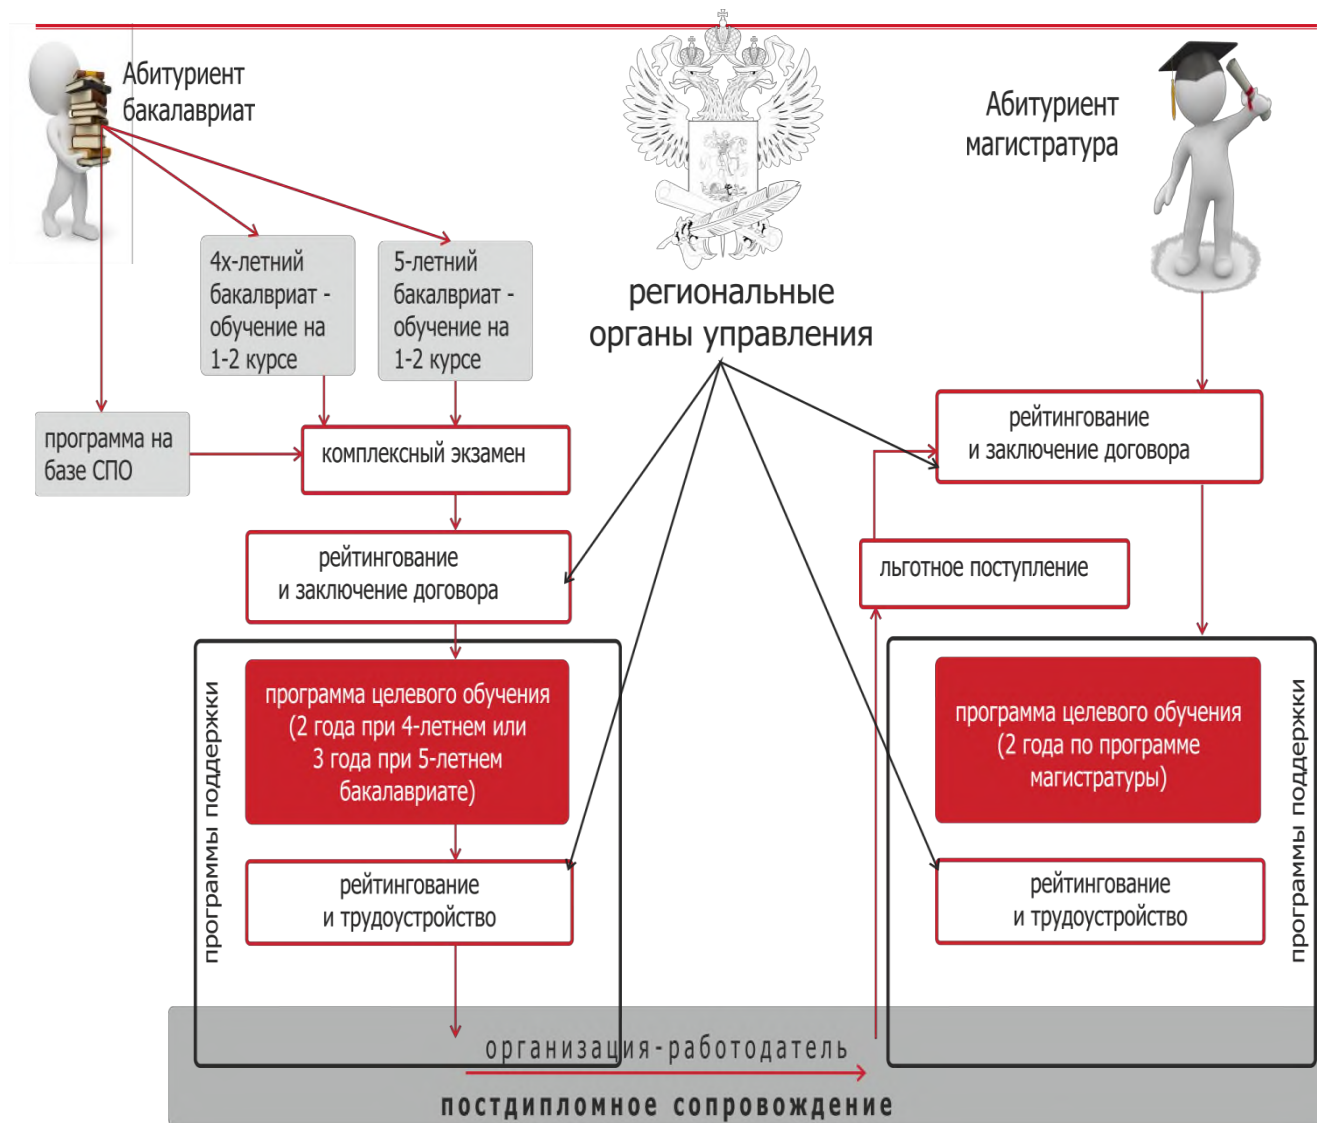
Абитуриент бакалавриат

4х-летний бакалавриат - обучение на 1-2 курсе

5-летний бакалавриат - обучение на 1-2 курсе

региональные органы управления

Абитуриент магистратура

программа на базе СПО

комплексный экзамен

рейтингование и заключение договора

рейтингование и заключение договора

льготное поступление

программы поддержки

программа целевого обучения (2 года при 4-летнем или 3 года при 5-летнем бакалавриате)

рейтингование и трудоустройство

программа целевого обучения (2 года по программе магистратуры)

рейтингование и трудоустройство

программы поддержки

организация-работодатель

постдипломное сопровождение